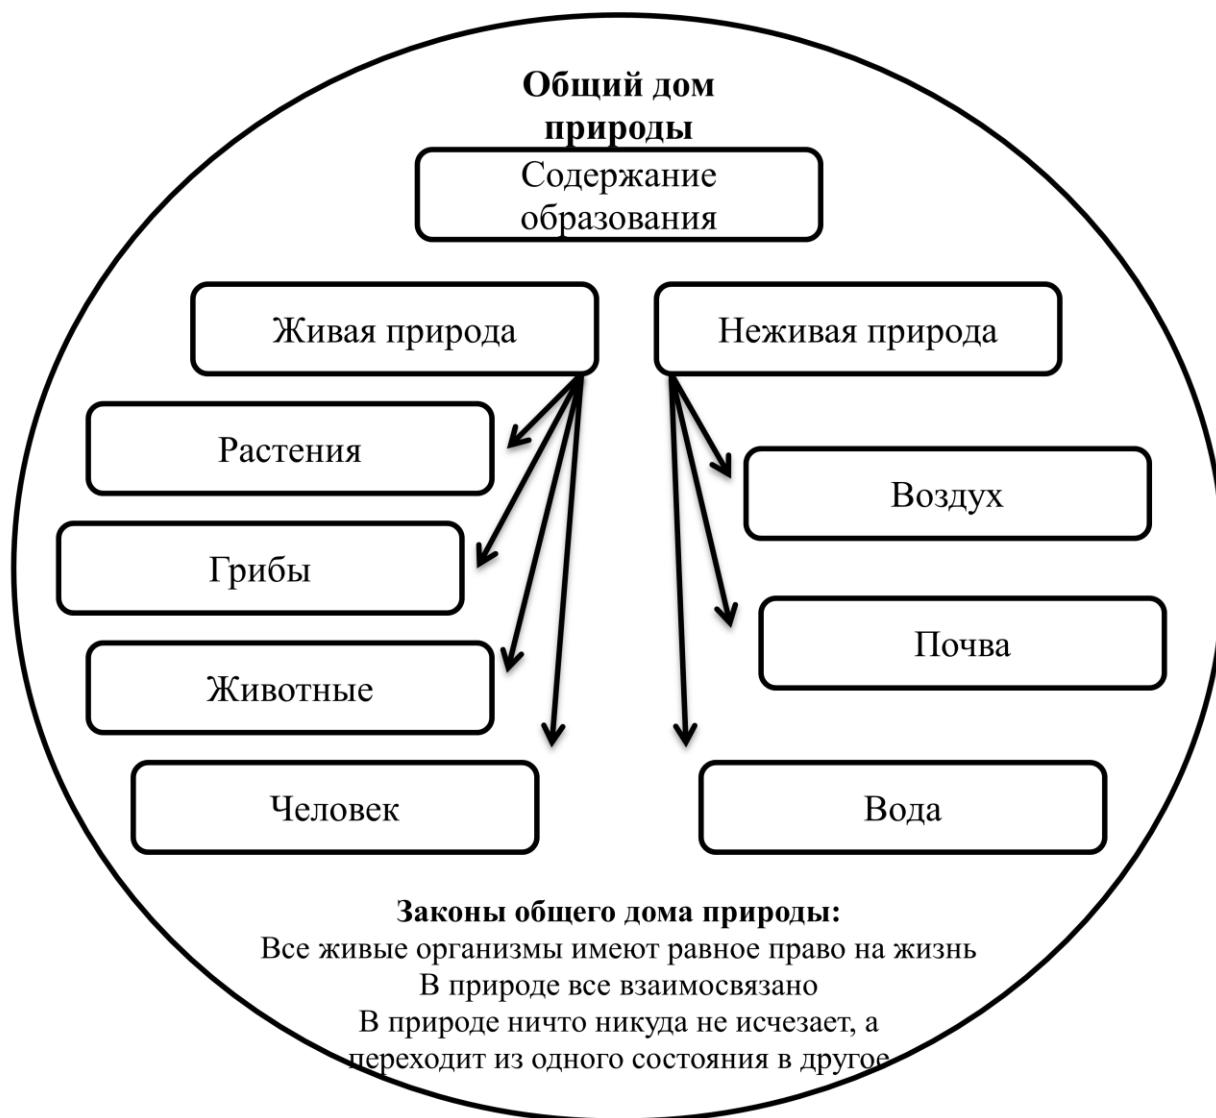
Общий дом природы

Содержание образования

Живая природа

Неживая природа

Растения

Грибы

Животные

Человек

Воздух

Почва

Вода

Законы общего дома природы:
Все живые организмы имеют равное право на жизнь
В природе все взаимосвязано
В природе ничто никуда не исчезает, а переходит из одного состояния в другое